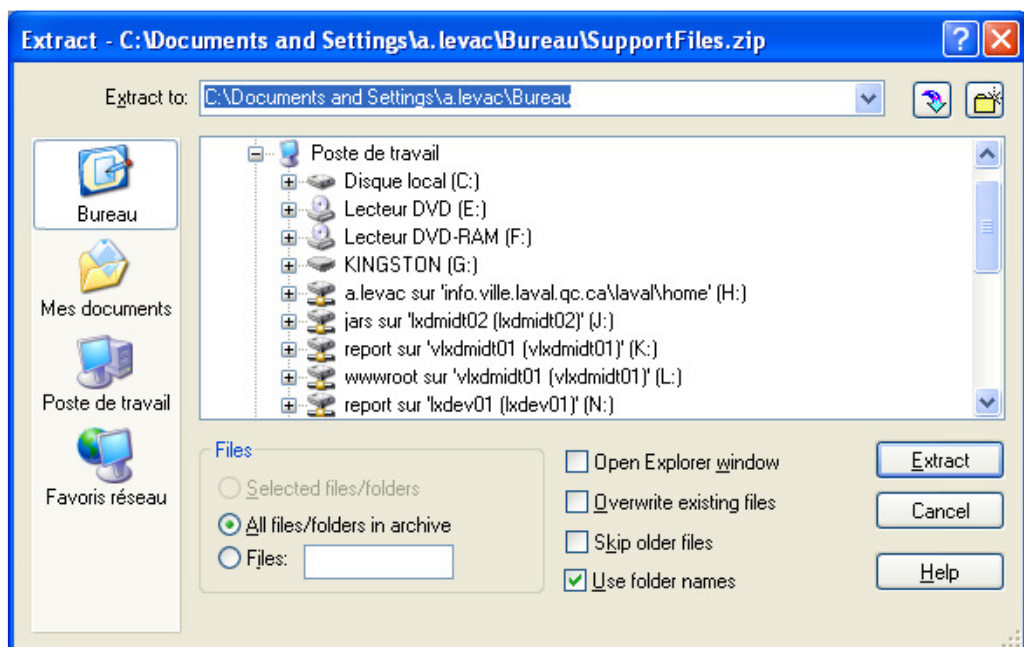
Extract - C:\Documents and Settings\a.levac\Bureau\SupportFiles.zip

Extract to: C:\Documents and Settings\a.levac\Bureau

Bureau
Mes documents
Poste de travail
Favoris réseau

Poste de travail
Disque local (C:)
Lecteur DVD (E:)
Lecteur DVD-RAM (F:)
KINGSTON (G:)
a.levac sur 'info.ville.laval.qc.ca\laval\home' (H:)
jars sur 'lxdmidt02 (lxdmidt02)' (J:)
report sur 'vlxdmidt01 (vlxdmidt01)' (K:)
wwwroot sur 'vlxdmidt01 (vlxdmidt01)' (L:)
report sur 'lxdev01 (lxdev01)' (N:)

Files
Selected files/folders
All files/folders in archive
Files:

Open Explorer window
Overwrite existing files
Skip older files
Use folder names

Extract
Cancel
Help